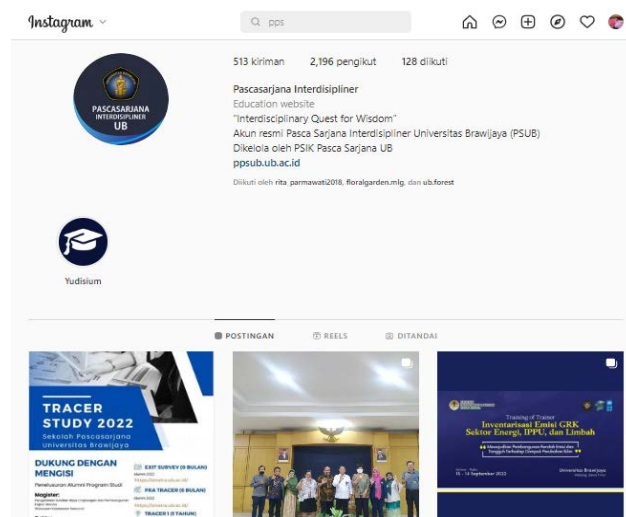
Instagram

pps

PASCASARJANA
INTERDISIPLINER
UB

513 kiriman 2,196 pengikut 128 diikuti

Pascasarjana Interdisipliner
Education website
"Interdisciplinary Quest for Wisdom"
Akun resmi Pasca Sarjana Interdisipliner Universitas Brawijaya (PSUB)
Dikelola oleh PSIK Pasca Sarjana UB
ppsub.ub.ac.id

Diikuti oleh rita_parmawati2018, floralgarden.mlg, dan ub.forest

Yudisium

POSTINGAN REELS DITANDAI

TRACER STUDY 2022
Sekolah Pascasarjana Universitas Brawijaya

DUKUNG DENGAN MENGISI
Penelusuran Alumni Program Studi

Magister:
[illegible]

EXIT SURVEY (0 BULAN)
PRA TRACER (6 BULAN)
TRACER 1 (1 TAHUN)

Training of Trainer
Inventarisasi Emisi GRK Sektor Energi, IPPU, dan Limbah

Universitas Brawijaya

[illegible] September 2022